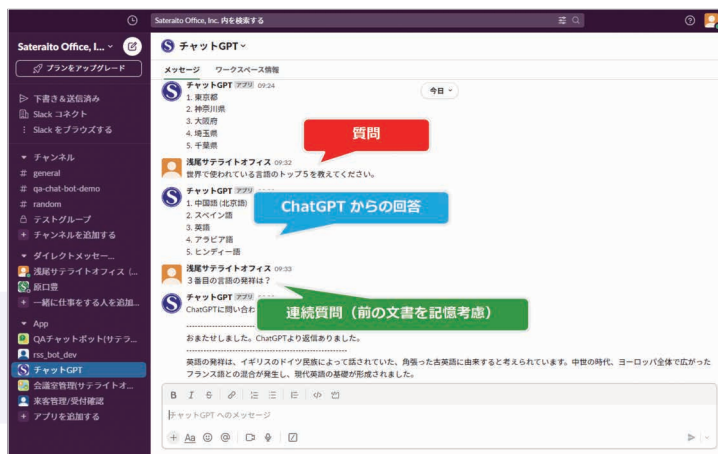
Sateraito Office, Inc. 内を検索する

Sateraito Office, I...
プランをアップグレード

下書き＆送信済み
Slack コネクト
Slack をブラウズする

チャンネル
# general
# qa-chat-bot-demo
# random
テストグループ
+ チャンネルを追加する

ダイレクトメッセー...
浅尾サテライトオフィス (...
原口豊
+ 一緒に仕事をする人を追加...

App
QAチャットボット(サテラ...
rss_bot_dev
チャットGPT
会議室管理(サテライトオ...
来客管理/受付確認
+ アプリを追加する

チャットGPT

メッセージ　ワークスペース情報

チャットGPT アプリ 09:24
1. 東京都
2. 神奈川県
3. 大阪府
4. 埼玉県
5. 千葉県

今日

質問

浅尾サテライトオフィス 09:32
世界で使われている言語のトップ５を教えてください。

チャットGPT アプリ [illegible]
1. 中国語 (北京語)
2. スペイン語
3. 英語
4. アラビア語
5. ヒンディー語

ChatGPT からの回答

浅尾サテライトオフィス 09:33
３番目の言語の発祥は？

チャットGPT アプリ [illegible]
ChatGPTに問い合わ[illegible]

連続質問（前の文書を記憶考慮）

おまたせしました。ChatGPTより返信ありました。

英語の発祥は、イギリスのドイツ民族によって話されていた、角張った古英語に由来すると考えられています。中世の時代、ヨーロッパ全体で広がったフランス語との混合が発生し、現代英語の基礎が形成されました。

B I S
チャットGPT へのメッセージ
+ Aa @